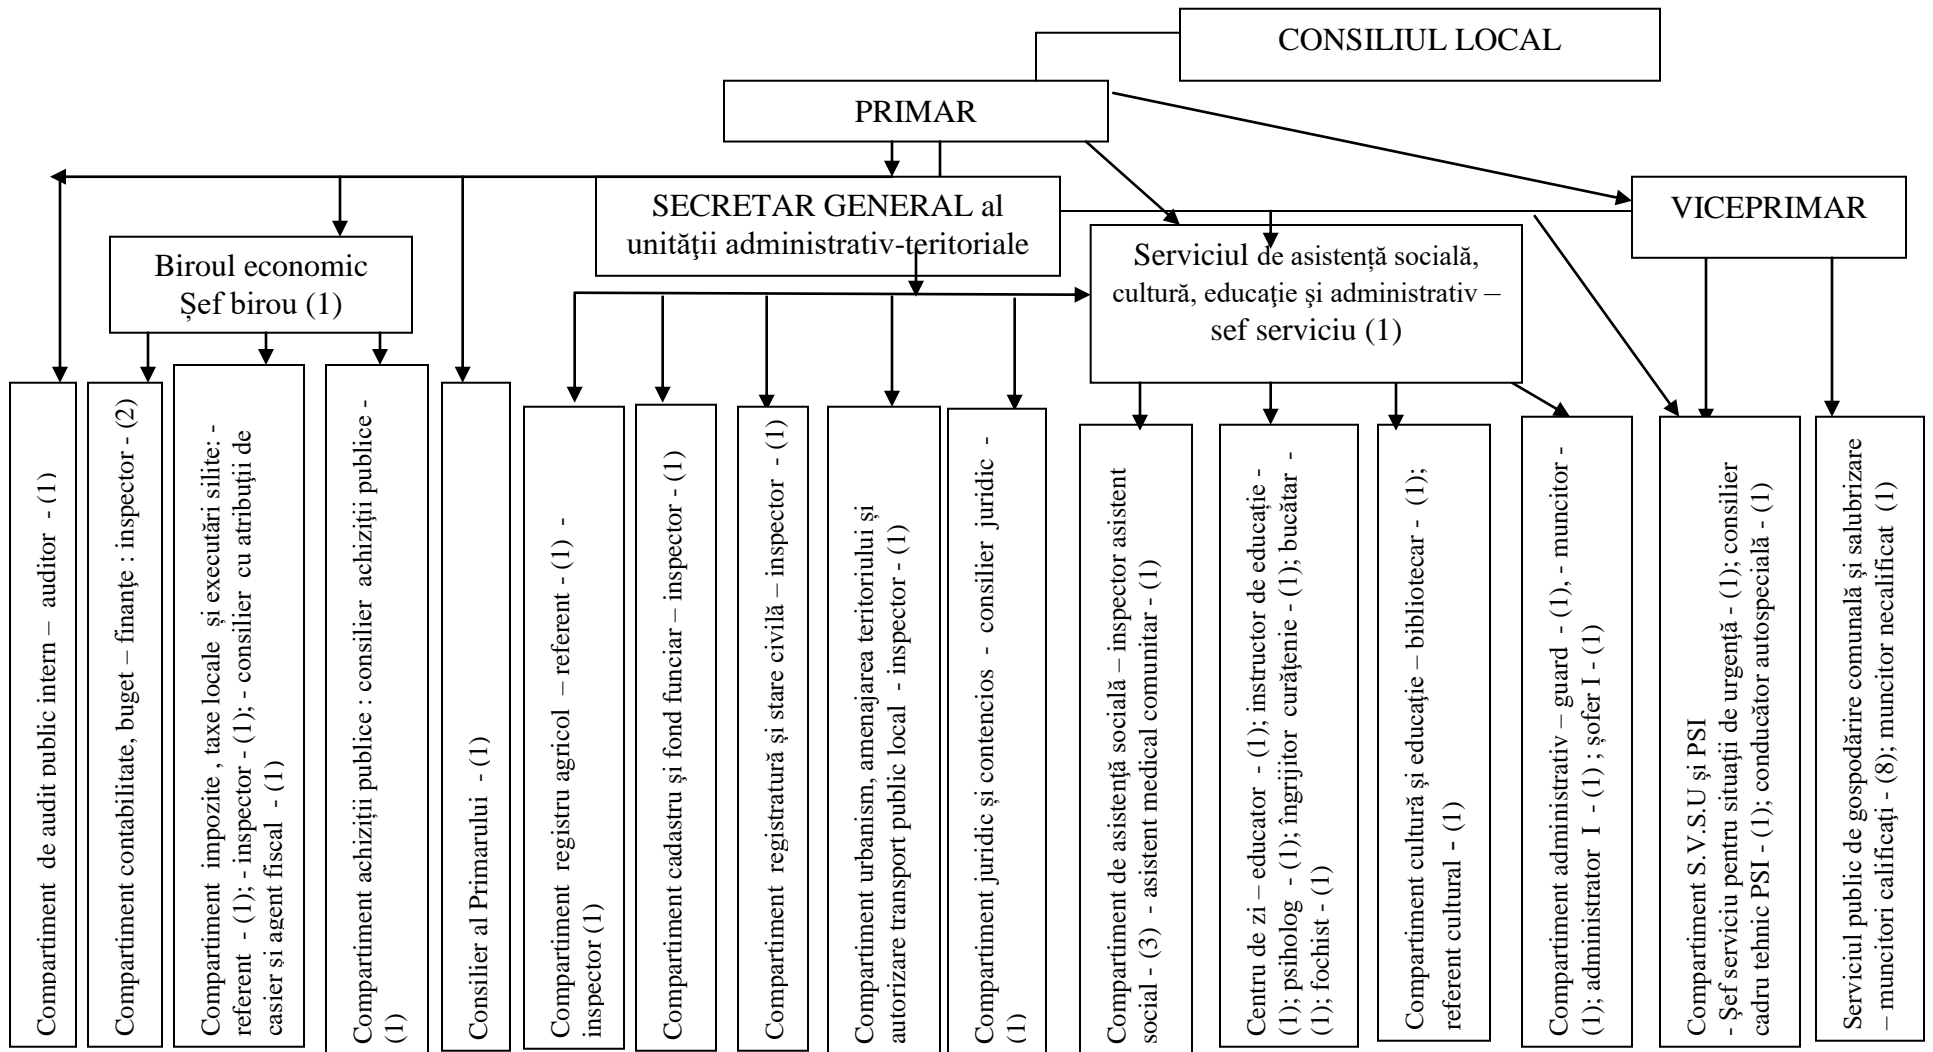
CONSILIUL LOCAL

PRIMAR

SECRETAR GENERAL al unităţii administrativ-teritoriale

VICEPRIMAR

Biroul economic
Șef birou (1)

Serviciul de asistență socială, cultură, educație și administrativ – sef serviciu (1)

Compartiment de audit public intern – auditor - (1)

Compartiment contabilitate, buget – finanțe : inspector - (2)

Compartiment impozite , taxe locale și executări silite: - referent - (1); - inspector - (1); - consilier cu atribuții de casier și agent fiscal - (1)

Compartiment achiziții publice : consilier achiziții publice - (1)

Consilier al Primarului - (1)

Compartiment registru agricol – referent - (1) - inspector (1)

Compartiment cadastru și fond funciar – inspector - (1)

Compartiment registratură și stare civilă – inspector - (1)

Compartiment urbanism, amenajarea teritoriului și autorizare transport public local - inspector - (1)

Compartiment juridic și contencios - consilier juridic - (1)

Compartiment de asistență socială – inspector asistent social - (3) - asistent medical comunitar - (1)

Centru de zi – educator - (1); instructor de educație - (1); psiholog - (1); îngrijitor curățenie - (1); bucătar - (1); fochist - (1)

Compartiment cultură și educație – bibliotecar - (1); referent cultural - (1)

Compartiment administrativ – guard - (1), - muncitor - (1); administrator I - (1) ; șofer I - (1)

Compartiment S.V.S.U și PSI
- Șef serviciu pentru situații de urgență - (1); consilier cadru tehnic PSI - (1); conducător autospecială - (1)

Serviciul public de gospodărire comunală și salubrizare – muncitori calificați - (8); muncitor necalificat (1)